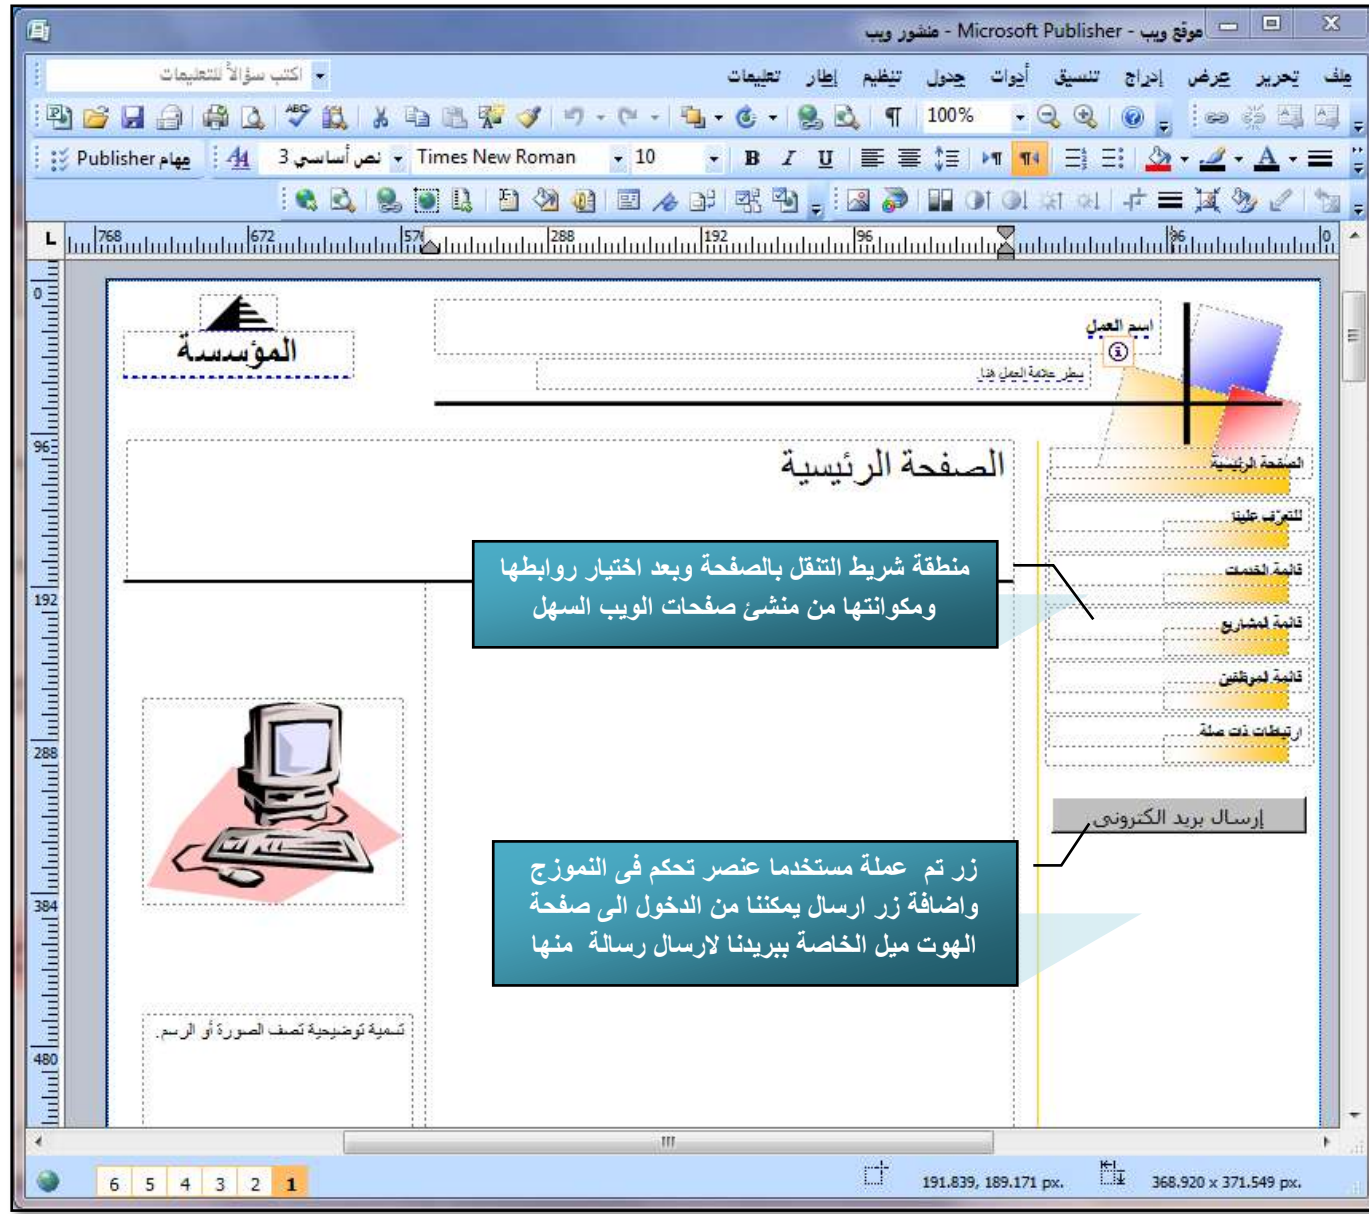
موقع ويب - Microsoft Publisher - منشور ويب

ملف تحرير عرض إدراج تنسيق أدوات جدول تنظيم إطار تعليمات

اكتب سؤالاً للتعليمات

100%

مهام Publisher

نص أساسي 3

Times New Roman

10

L

768 672 576 288 192 96 96 0

0 96 192 288 384 480

المؤسسة

اسم العمل

بطر علامة العمل هنا

الصفحة الرئيسية

الصفحة الرئيسية

للتعرف علينا

قائمة الخدمات

قائمة المشاريع

قائمة الموظفين

ارتباطات ذات صلة

منطقة شريط التنقل بالصفحة وبعد اختيار روابطها ومكوناتها من منشئ صفحات الويب السهل

إرسال بريد الكتروني

زر تم عملة مستخدما عنصر تحكم فى النموزج واضافة زر ارسال يمكننا من الدخول الى صفحة الهوت ميل الخاصة ببريدنا لارسال رسالة منها

تسمية توضيحية تصف الصورة أو الرسم.

6 5 4 3 2 1

191.839, 189.171 px.

368.920 x 371.549 px.